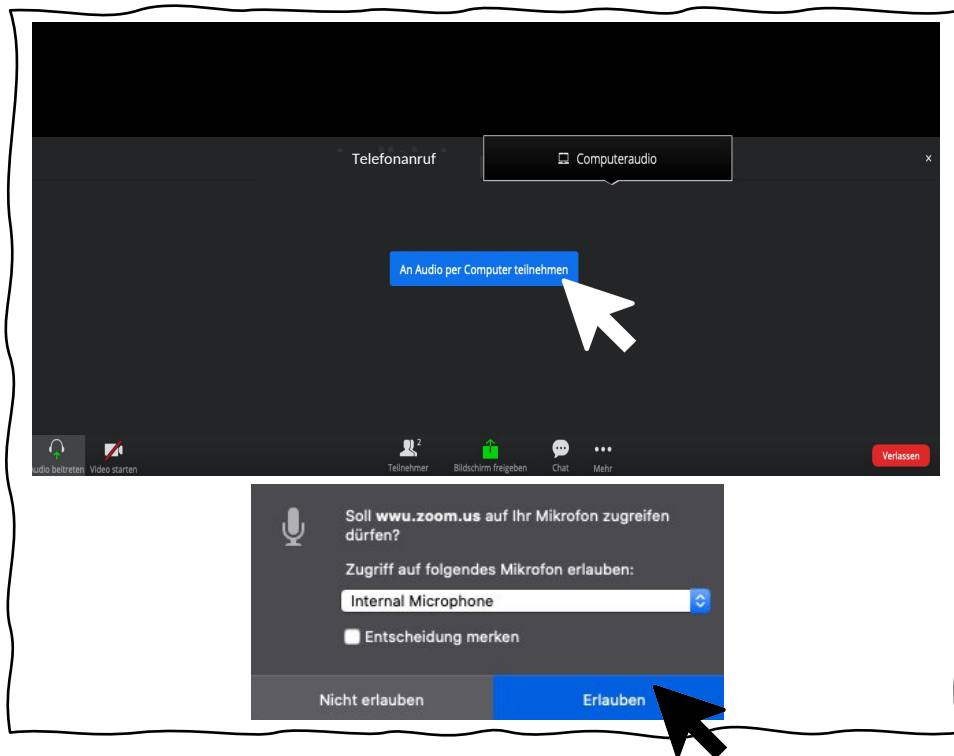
Telefonanruf

Computeraudio

×

An Audio per Computer teilnehmen

Audio beitreten Video starten

Teilnehmer 2

Bildschirm freigeben

Chat

Mehr

Verlassen

Soll **wwu.zoom.us** auf Ihr Mikrofon zugreifen dürfen?

Zugriff auf folgendes Mikrofon erlauben:

Internal Microphone

Entscheidung merken

Nicht erlauben

Erlauben